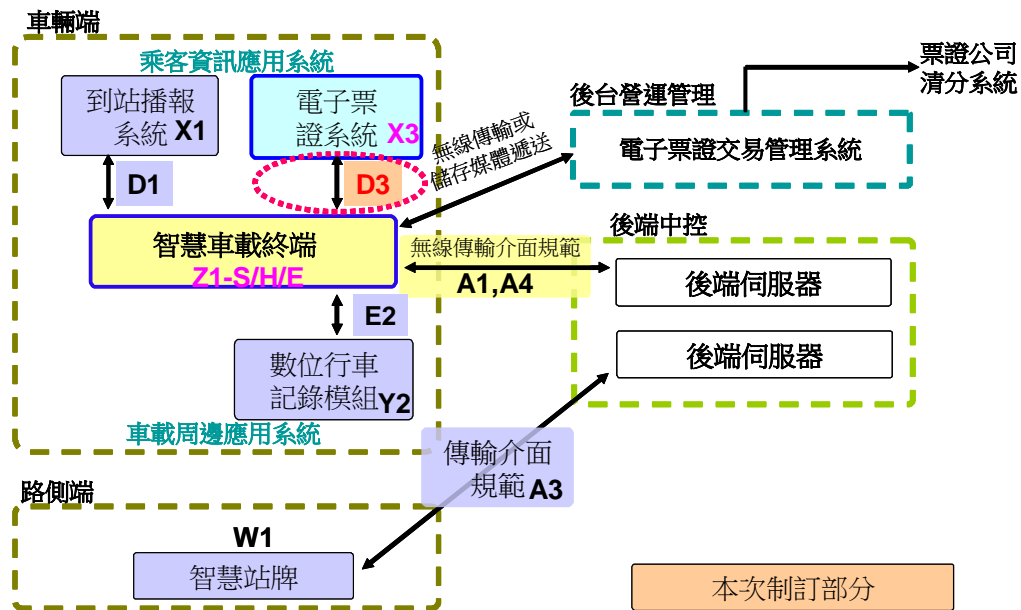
車輛端

乘客資訊應用系統

到站播報系統 X1

電子票證系統 X3

D1

D3

智慧車載終端
Z1-S/H/E

E2

數位行車記錄模組 Y2

車載周邊應用系統

無線傳輸或儲存媒體遞送

後台營運管理

電子票證交易管理系統

票證公司清分系統

後端中控

無線傳輸介面規範
A1,A4

後端伺服器

後端伺服器

傳輸介面規範 A3

路側端

W1

智慧站牌

本次制訂部分